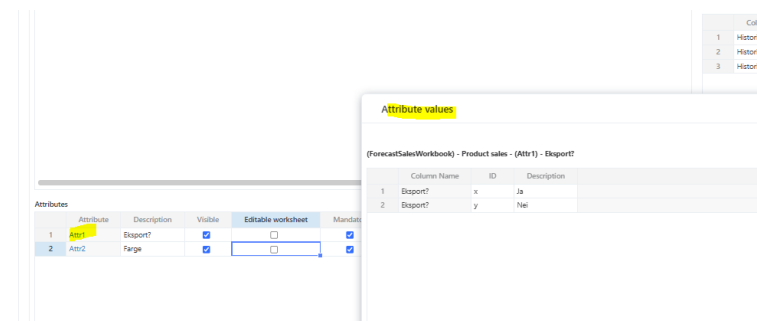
|   | Co |
|---|---|
| 1 | Histor |
| 2 | Histor |
| 3 | Histor |

Attribute values

(ForecastSalesWorkbook) - Product sales - (Attr1) - Eksport?

|   | Column Name | ID | Description |
|---|---|---|---|
| 1 | Eksport? | x | Ja |
| 2 | Eksport? | y | Nei |

Attributes

|   | Attribute | Description | Visible | Editable worksheet | Mandat |
|---|---|---|---|---|---|
| 1 | Attr1 | Eksport? | ☑ | ☐ | ☑ |
| 2 | Attr2 | Farge | ☑ | ☐ | ☑ |